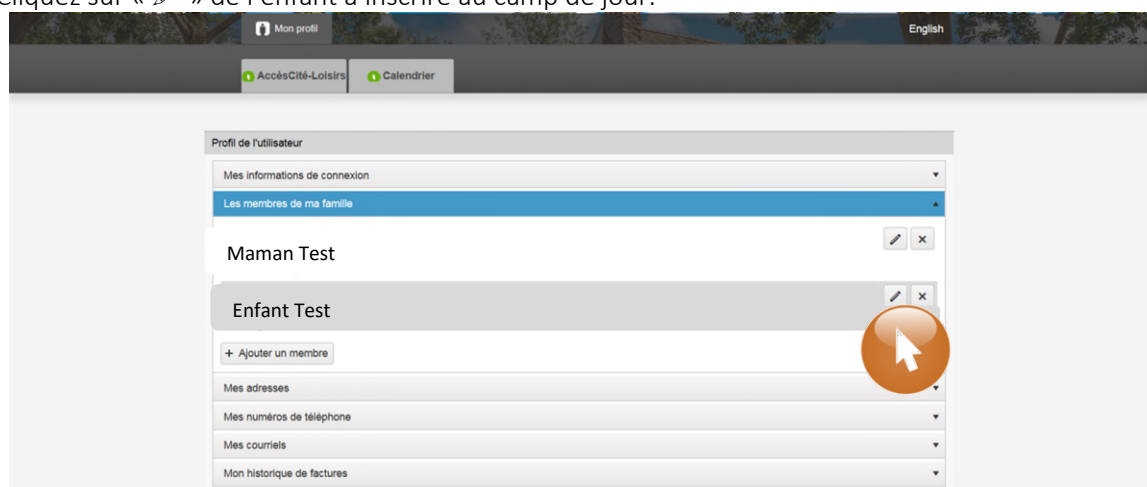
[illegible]liquez sur « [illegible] » de l'enfant à inscrire au camp de jour.

Mon profil

English

AccèsCité-Loisirs

Calendrier

Profil de l'utilisateur

Mes informations de connexion

Les membres de ma famille

Maman Test

Enfant Test

+ Ajouter un membre

Mes adresses

Mes numéros de téléphone

Mes courriels

Mon historique de factures